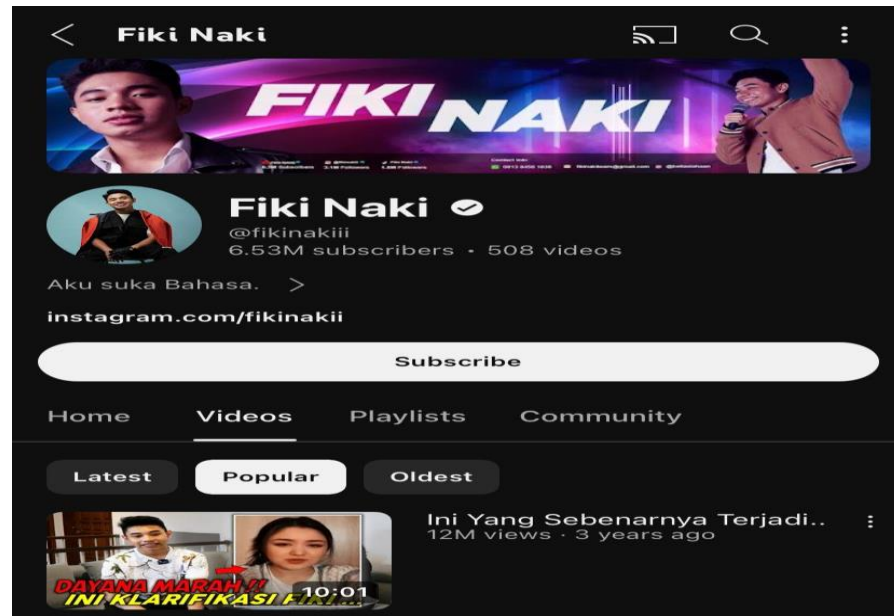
Fiki Naki

FIKI NAKI

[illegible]

Fiki Naki
@fikinakiii
6.53M subscribers · 508 videos

Aku suka Bahasa. >

instagram.com/fikinakii

Subscribe

Home Videos Playlists Community

Latest Popular Oldest

Ini Yang Sebenarnya Terjadi..
12M views · 3 years ago

DAYANA MARAH !!
INI KLARIFIKASI FIKI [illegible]
10:01